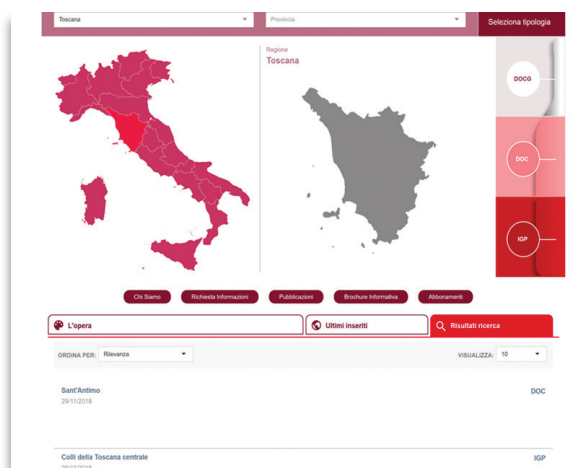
Toscana
Provincia
Seleziona tipologia

Regione
Toscana

DOCG
DOC
IGP

Chi Siamo
Richiesta Informazioni
Pubblicazioni
Brochure Informativa
Abbonamenti

L'opera
Ultimi inseriti
Risultati ricerca

ORDINA PER: Rilevanza
VISUALIZZA: 10

Sant'Antimo
29/11/2018
DOC

Colli della Toscana centrale
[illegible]
IGP